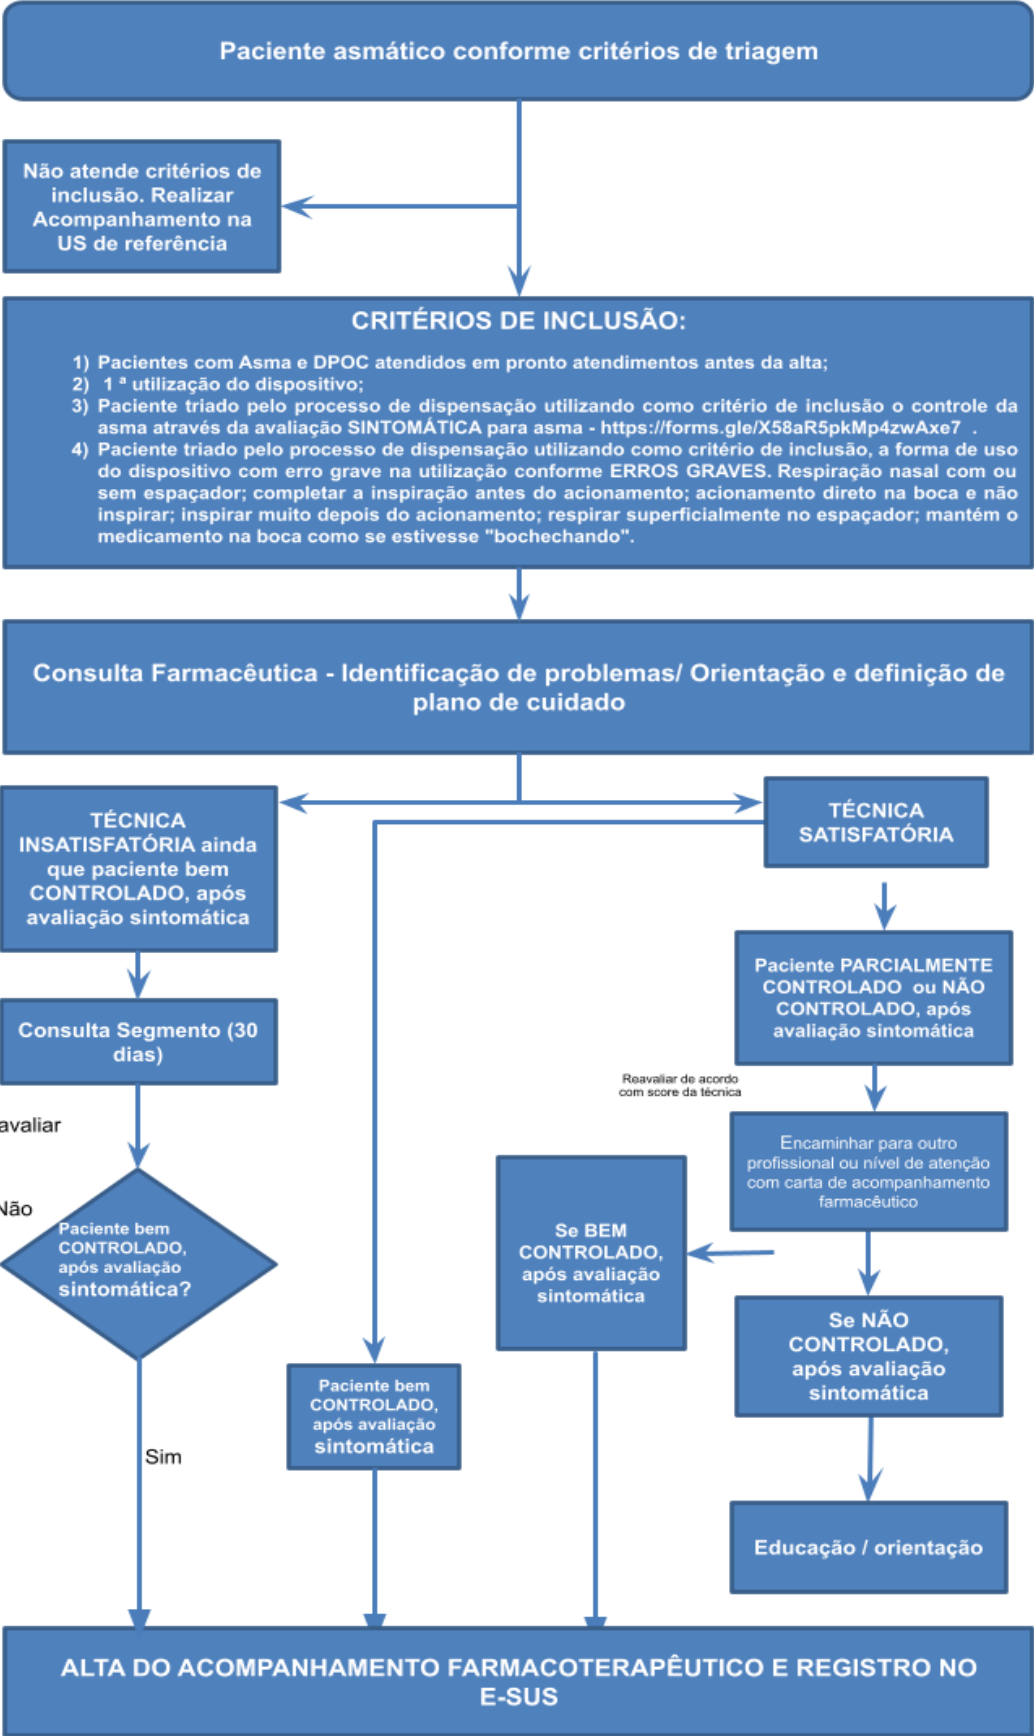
Paciente asmático conforme critérios de triagem

Não atende critérios de inclusão. Realizar Acompanhamento na US de referência

CRITÉRIOS DE INCLUSÃO:

1) Pacientes com Asma e DPOC atendidos em pronto atendimentos antes da alta;
2) 1 ª utilização do dispositivo;
3) Paciente triado pelo processo de dispensação utilizando como critério de inclusão o controle da asma através da avaliação SINTOMÁTICA para asma - https://forms.gle/X58aR5pkMp4zwAxe7 .
4) Paciente triado pelo processo de dispensação utilizando como critério de inclusão, a forma de uso do dispositivo com erro grave na utilização conforme ERROS GRAVES. Respiração nasal com ou sem espaçador; completar a inspiração antes do acionamento; acionamento direto na boca e não inspirar; inspirar muito depois do acionamento; respirar superficialmente no espaçador; mantém o medicamento na boca como se estivesse "bochechando".

Consulta Farmacêutica - Identificação de problemas/ Orientação e definição de plano de cuidado

TÉCNICA INSATISFATÓRIA ainda que paciente bem CONTROLADO, após avaliação sintomática

TÉCNICA SATISFATÓRIA

Paciente PARCIALMENTE CONTROLADO ou NÃO CONTROLADO, após avaliação sintomática

Consulta Segmento (30 dias)

avaliar

Reavaliar de acordo com score da técnica

Encaminhar para outro profissional ou nível de atenção com carta de acompanhamento farmacêutico

Não

Paciente bem CONTROLADO, após avaliação sintomática?

Se BEM CONTROLADO, após avaliação sintomática

Se NÃO CONTROLADO, após avaliação sintomática

Paciente bem CONTROLADO, após avaliação sintomática

Sim

Educação / orientação

ALTA DO ACOMPANHAMENTO FARMACOTERAPÊUTICO E REGISTRO NO E-SUS